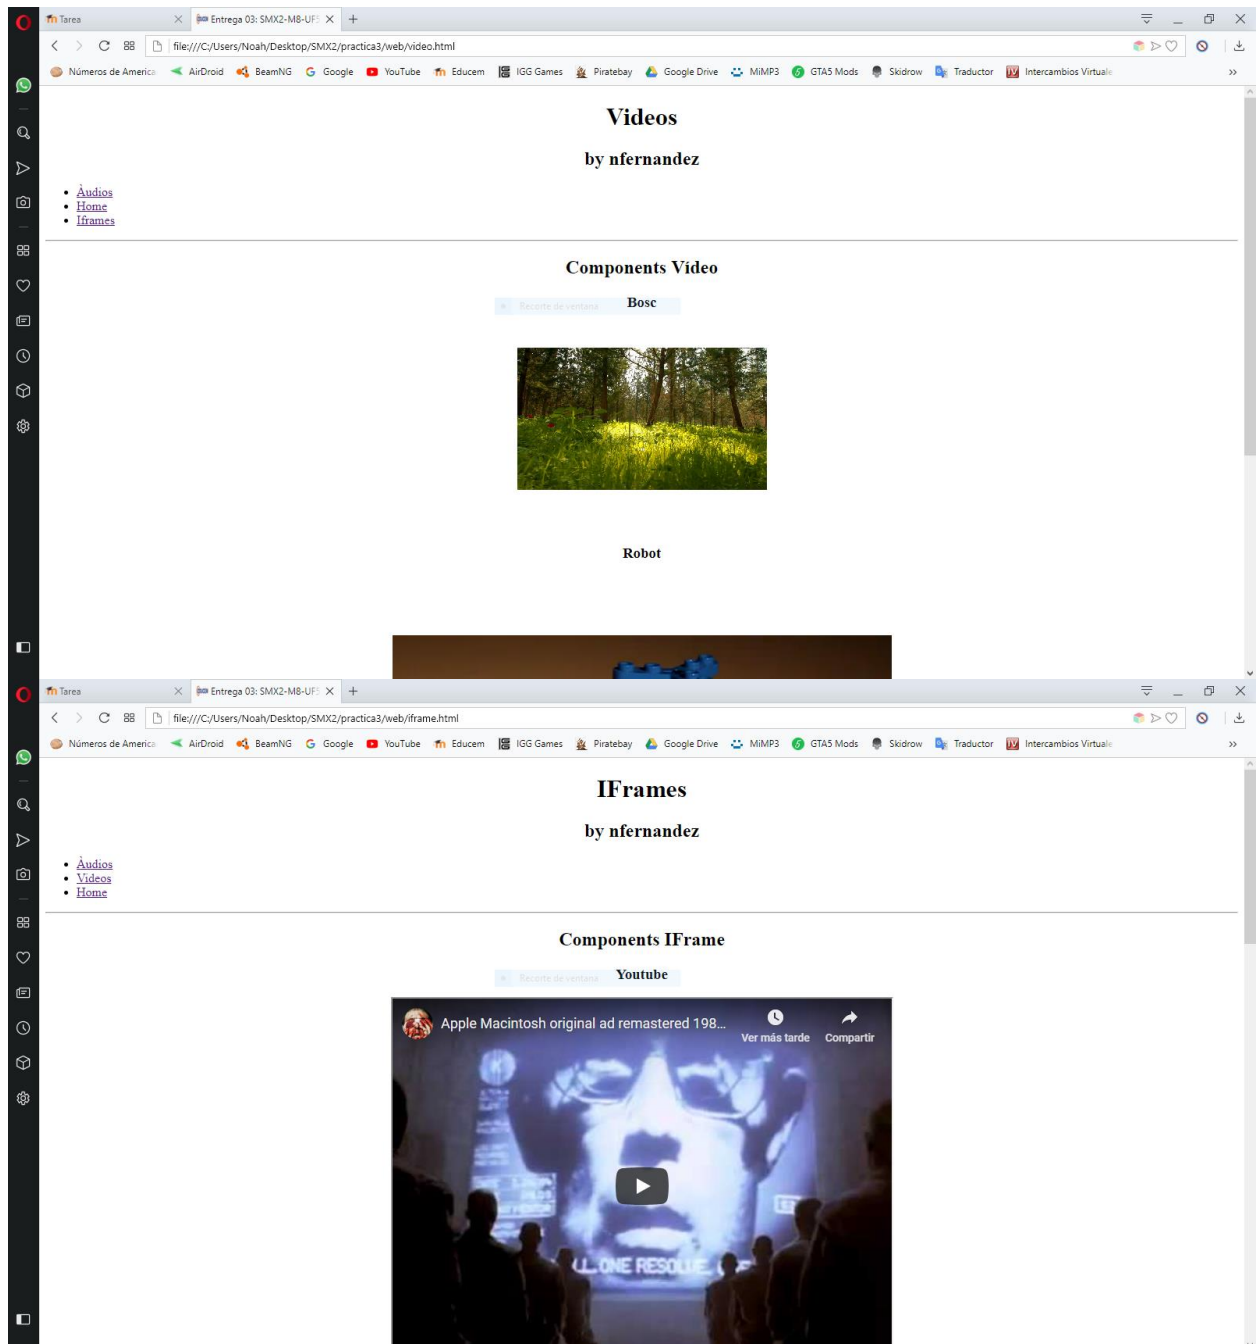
Tarea
Entrega 03: SMX2-M8-UF
file:///C:/Users/Noah/Desktop/SMX2/practica3/web/video.html
Números de America AirDroid BeamNG Google YouTube Educem IGG Games Piratebay Google Drive MiMP3 GTA5 Mods Skidrow Traductor Intercambios Virtuale

Videos

by nfernandez

- Àudios
- Home
- Iframes

Components Vídeo

Recorte de ventana Bosc

Robot

Tarea
Entrega 03: SMX2-M8-UF
file:///C:/Users/Noah/Desktop/SMX2/practica3/web/iframe.html
Números de America AirDroid BeamNG Google YouTube Educem IGG Games Piratebay Google Drive MiMP3 GTA5 Mods Skidrow Traductor Intercambios Virtuale

IFrames

by nfernandez

- Àudios
- Videos
- Home

Components IFrame

Recorte de ventana Youtube

Apple Macintosh original ad remastered 198...
Ver más tarde
Compartir
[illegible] ONE RESOLVE